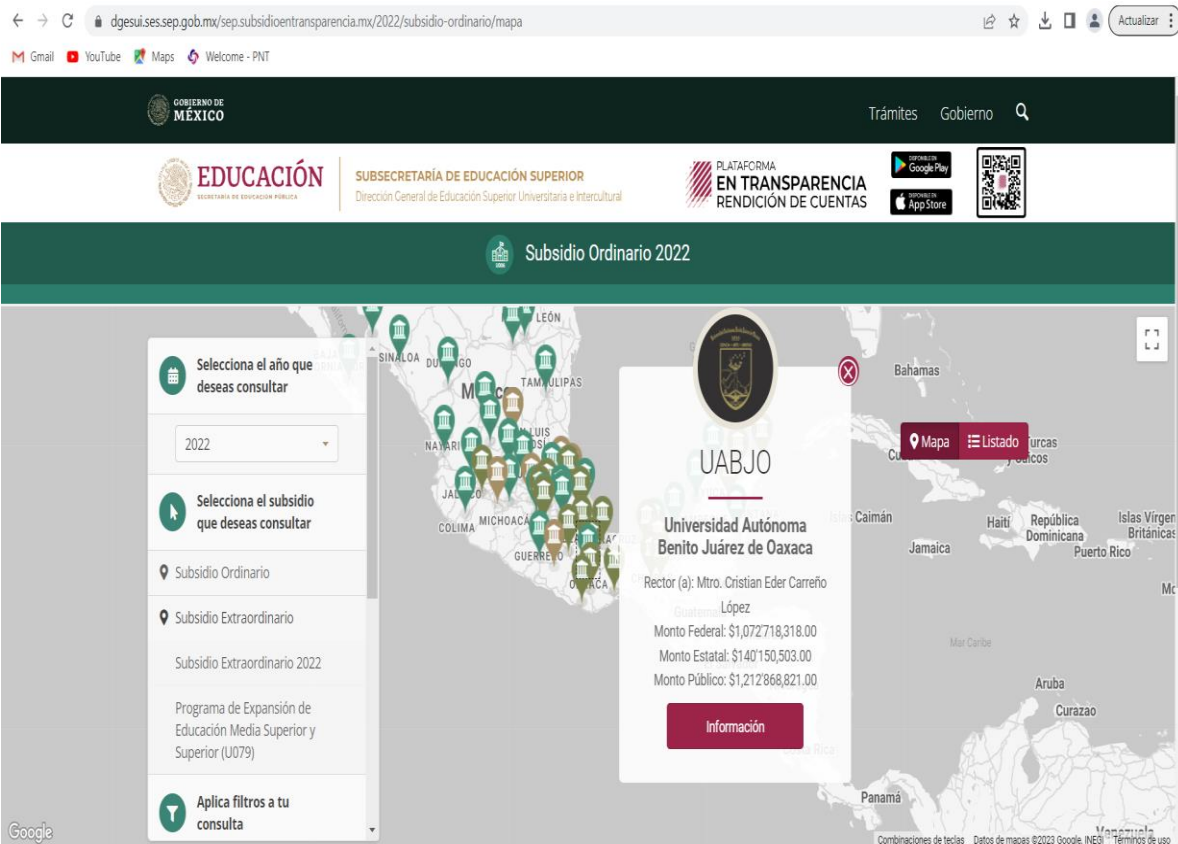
dgesui.ses.sep.gob.mx/sep.subsidioentransparencia.mx/2022/subsidio-ordinario/mapa

Actualizar

Gmail YouTube Maps Welcome - PNT

GOBIERNO DE MÉXICO

Trámites Gobierno

EDUCACIÓN
SECRETARÍA DE EDUCACIÓN PÚBLICA

SUBSECRETARÍA DE EDUCACIÓN SUPERIOR
Dirección General de Educación Superior Universitaria e Intercultural

PLATAFORMA
EN TRANSPARENCIA
RENDICIÓN DE CUENTAS

Google Play
App Store

Subsidio Ordinario 2022

Selecciona el año que deseas consultar

2022

Selecciona el subsidio que deseas consultar

Subsidio Ordinario

Subsidio Extraordinario

Subsidio Extraordinario 2022

Programa de Expansión de Educación Media Superior y Superior (U079)

Aplica filtros a tu consulta

UABJO

Universidad Autónoma Benito Juárez de Oaxaca

Rector (a): Mtro. Cristian Eder Carreño López

Monto Federal: $1,072'718,318.00

Monto Estatal: $140'150,503.00

Monto Público: $1,212'868,821.00

Información

Mapa
Listado

SINALOA DURANGO LEÓN TAMAULIPAS México NAYARIT LUIS JALISCO COLIMA MICHOACÁN GUERRERO OAXACA Guatemala

Bahamas Cuba Turcas y Caicos Islas Caimán Haití República Dominicana Islas Vírgenes Británicas Jamaica Puerto Rico Mar Caribe Aruba Curazao Panamá Venezuela

Google

Combinaciones de teclas Datos de mapas ©2023 Google, INEGI Términos de uso